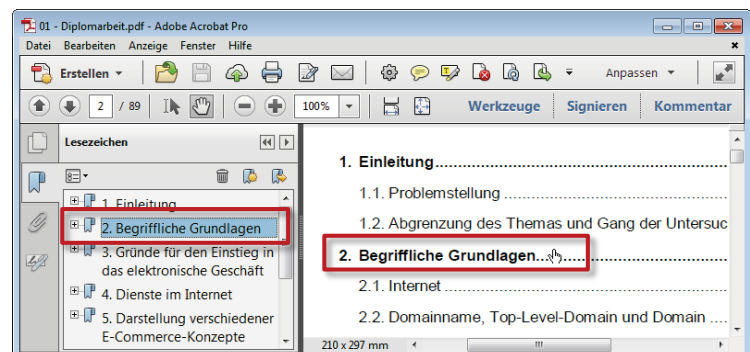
01 - Diplomarbeit.pdf - Adobe Acrobat Pro

Datei Bearbeiten Anzeige Fenster Hilfe

Erstellen

Anpassen

2 / 89

100%

Werkzeuge Signieren Kommentar

Lesezeichen

1. Einleitung

2. Begriffliche Grundlagen

3. Gründe für den Einstieg in das elektronische Geschäft

4. Dienste im Internet

5. Darstellung verschiedener E-Commerce-Konzepte

210 x 297 mm

1. Einleitung........................................................

1.1. Problemstellung ..............................................

1.2. Abgrenzung des Themas und Gang der Untersuc

2. Begriffliche Grundlagen....

2.1. Internet ..........................................................

2.2. Domainname, Top-Level-Domain und Domain ....